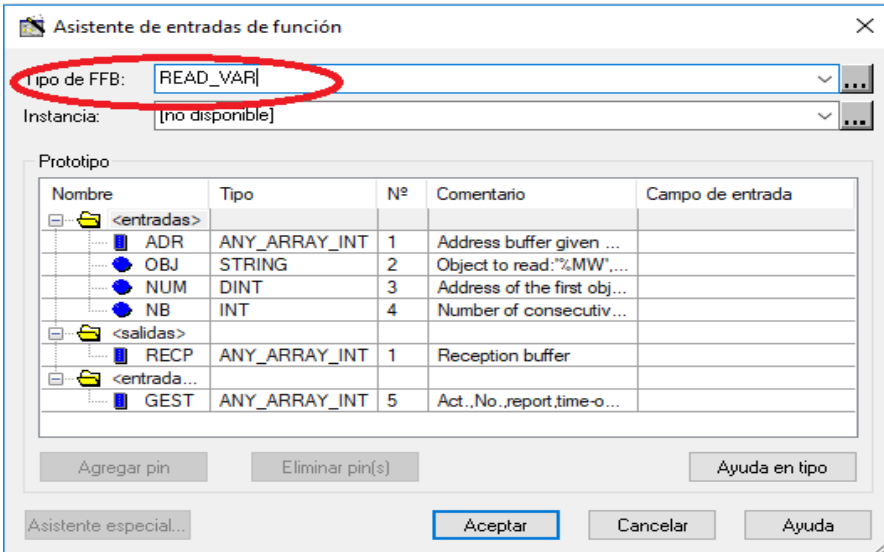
Asistente de entradas de función

Tipo de FFB: READ_VAR

Instancia: [no disponible]

Prototipo

| Nombre | Tipo | Nº | Comentario | Campo de entrada |
|---|---|---|---|---|
| <entradas> | | | | |
| ADR | ANY_ARRAY_INT | 1 | Address buffer given ... | |
| OBJ | STRING | 2 | Object to read:"%MW",... | |
| NUM | DINT | 3 | Address of the first obj... | |
| NB | INT | 4 | Number of consecutiv... | |
| <salidas> | | | | |
| RECP | ANY_ARRAY_INT | 1 | Reception buffer | |
| <entrada... | | | | |
| GEST | ANY_ARRAY_INT | 5 | Act.,No.,report,time-o... | |

Agregar pin | Eliminar pin(s) | Ayuda en tipo

Asistente especial... | Aceptar | Cancelar | Ayuda